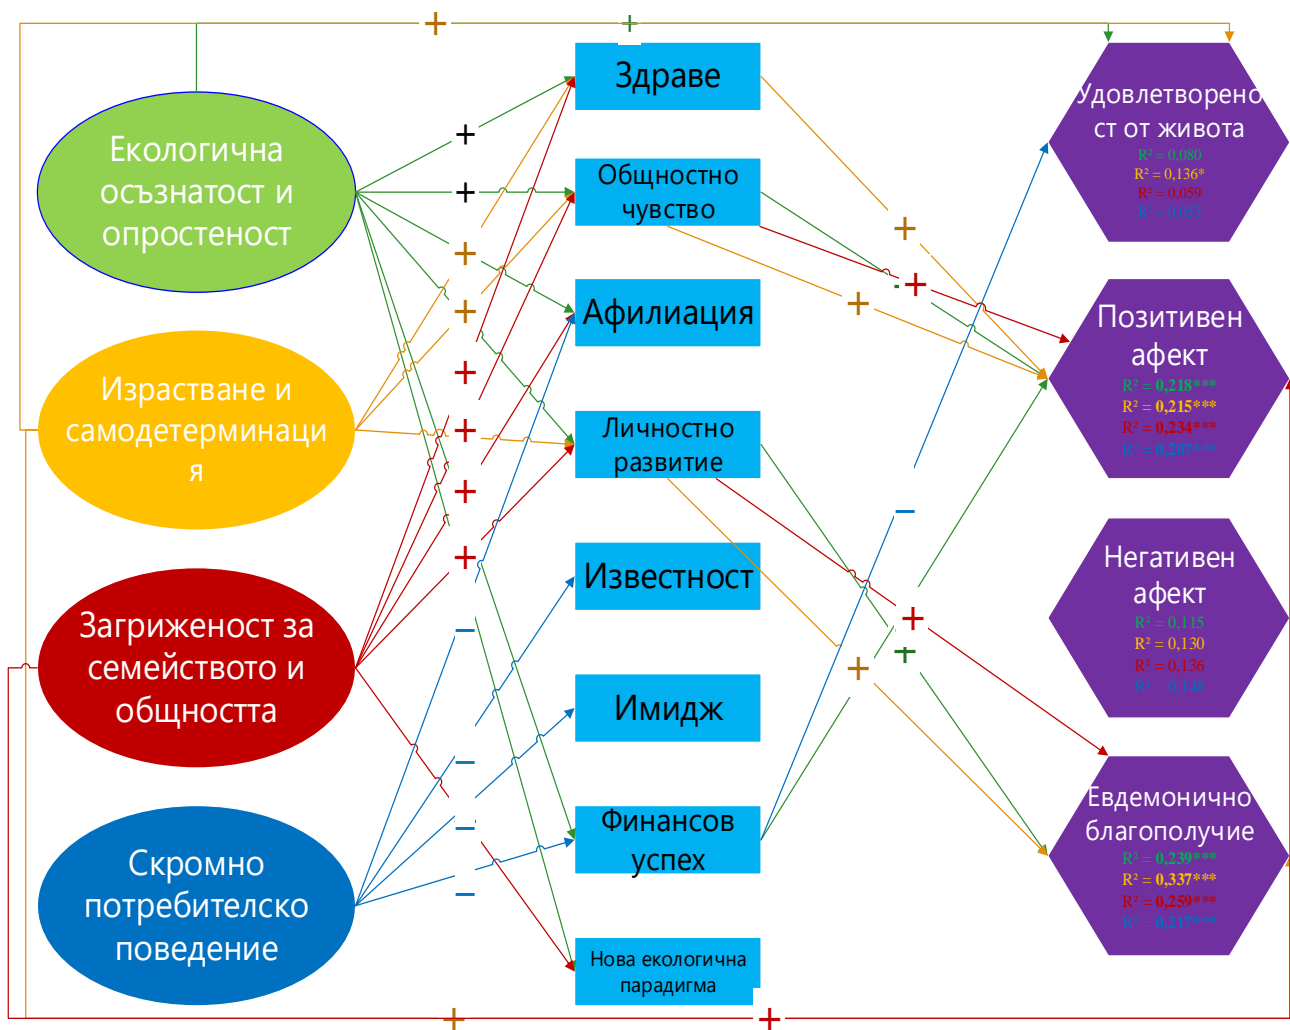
Екологична осъзнатост и опростеност

Израстване и самодетерминация

Загриженост за семейството и общността

Скромно потребителско поведение

Здраве

Общностно чувство

Афилиация

Личностно развитие

Известност

Имидж

Финансов успех

Нова екологична парадигма

Удовлетвореност от живота
R² = 0,080
R² = 0,136*
R² = 0,059
R² = 0,053

Позитивен афект
R² = 0,218***
R² = 0,215***
R² = 0,234***
R² = 0,207***

Негативен афект
R² = 0,115
R² = 0,130
R² = 0,136
R² = 0,148

Евдемонично благополучие
R² = 0,239***
R² = 0,337***
R² = 0,259***
R² = 0,217***

+ + + + + + + + + + + + – – – – – + + + + + + + + +